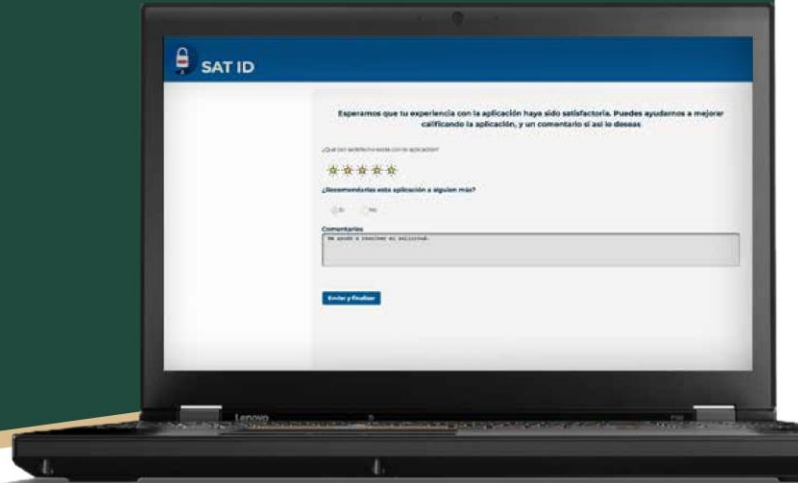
SAT ID

Esperamos que tu experiencia con la aplicación haya sido satisfactoria. Puedes ayudarnos a mejorar calificando la aplicación, y un comentario si así lo deseas

¿Qué tan satisfecho estás con la aplicación?

¿Recomendarías esta aplicación a alguien más?

Sí No

Comentarios

Me ayudó a resolver mi solicitud.

Enviar y finalizar

Lenovo